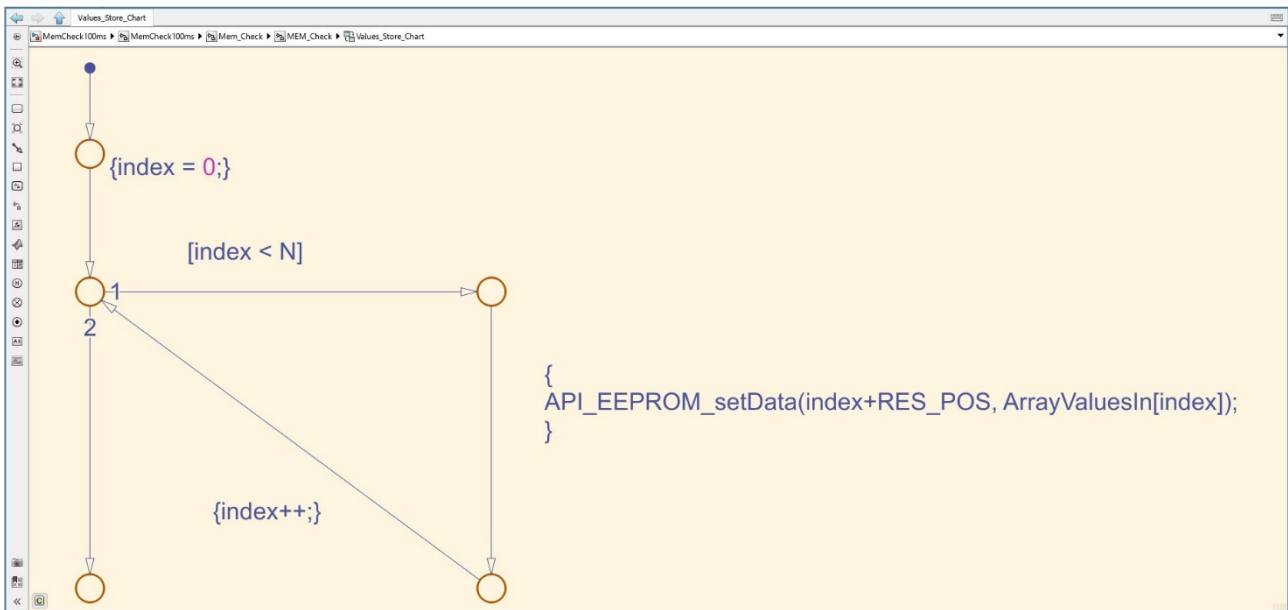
Values_Store_Chart

MemCheck100ms ▶ MemCheck100ms ▶ Mem_Check ▶ MEM_Check ▶ Values_Store_Chart

{index = 0;}

[index < N]

1

2

{
API_EEPROM_setData(index+RES_POS, ArrayValuesIn[index]);
}

{index++;}